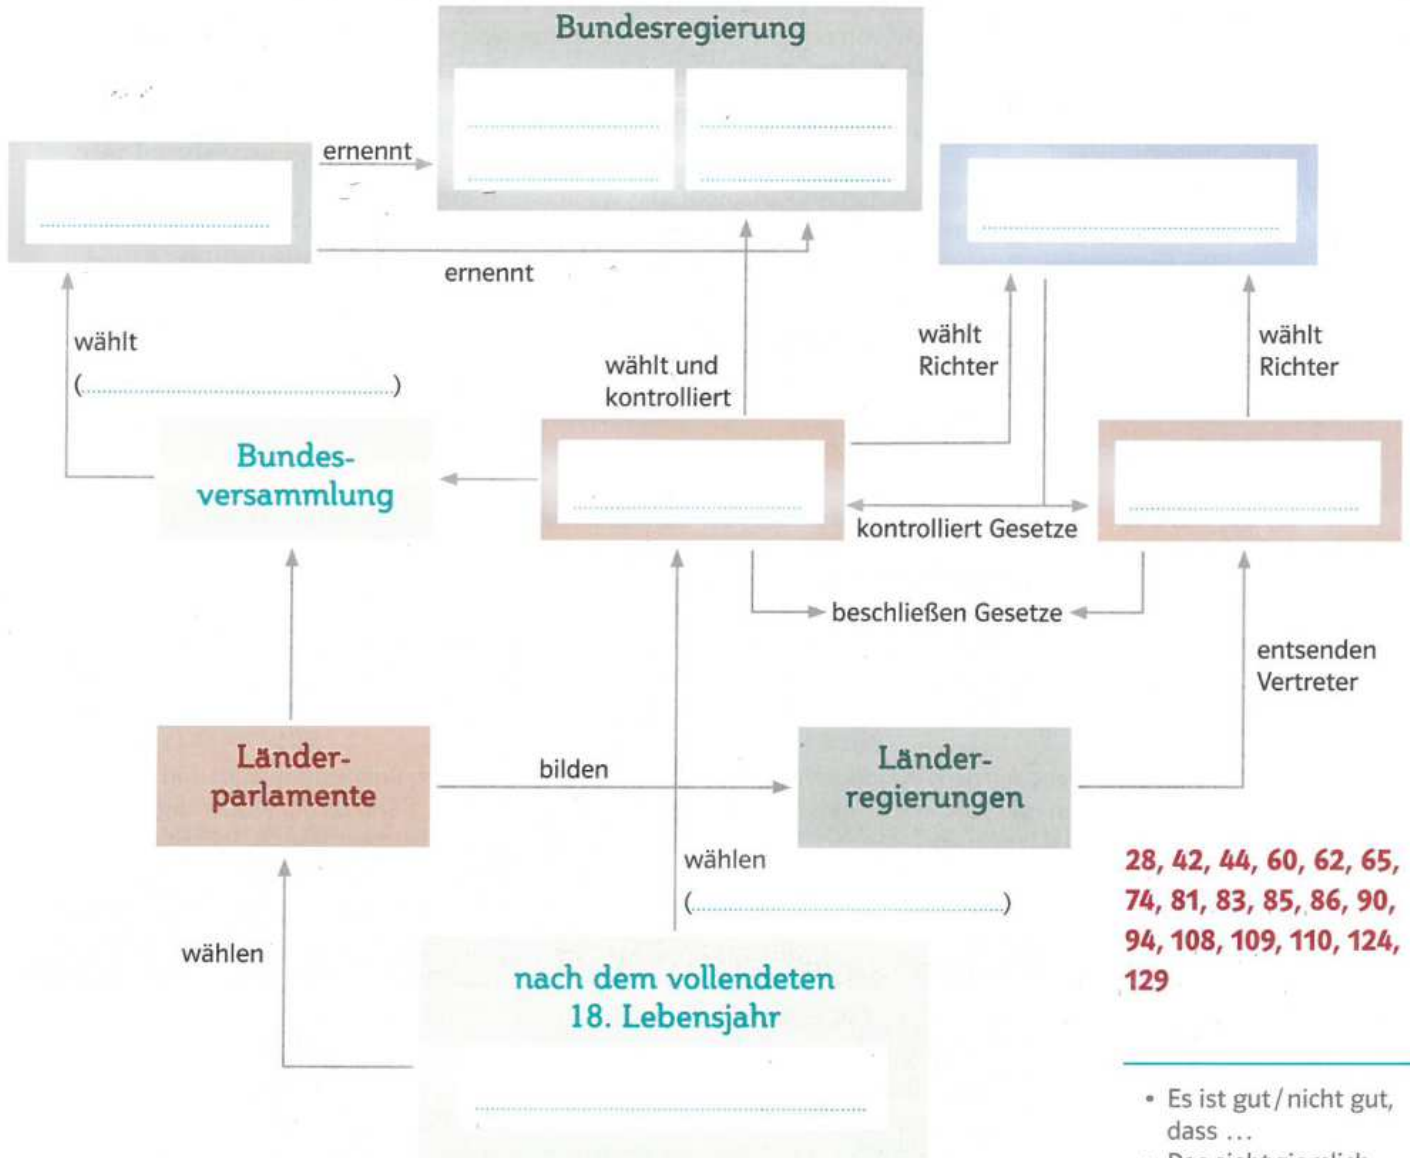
Bundesregierung

ernennt

ernennt

wählt
(.................................)

Bundesversammlung

wählt und kontrolliert

wählt Richter

wählt Richter

kontrolliert Gesetze

beschließen Gesetze

entsenden Vertreter

Länderparlamente

bilden

Länderregierungen

wählen
(.................................)

wählen

nach dem vollendeten 18. Lebensjahr

28, 42, 44, 60, 62, 65, 74, 81, 83, 85, 86, 90, 94, 108, 109, 110, 124, 129

• Es ist gut / nicht gut, dass ...
• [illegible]